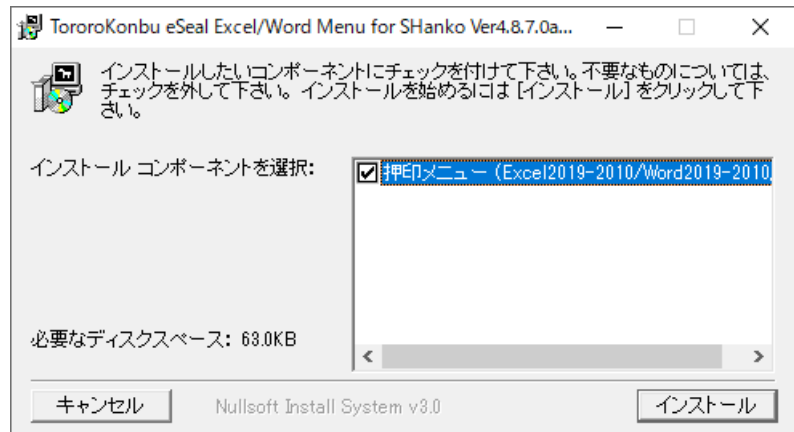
TororoKonbu eSeal Excel/Word Menu for SHanko Ver4.8.7.0a...

インストールしたいコンポーネントにチェックを付けて下さい。不要なものについては、チェックを外して下さい。インストールを始めるには [インストール] をクリックして下さい。

インストール コンポーネントを選択:

押印メニュー (Excel2019-2010/Word2019-2010

必要なディスクスペース: 63.0KB

キャンセル

Nullsoft Install System v3.0

インストール